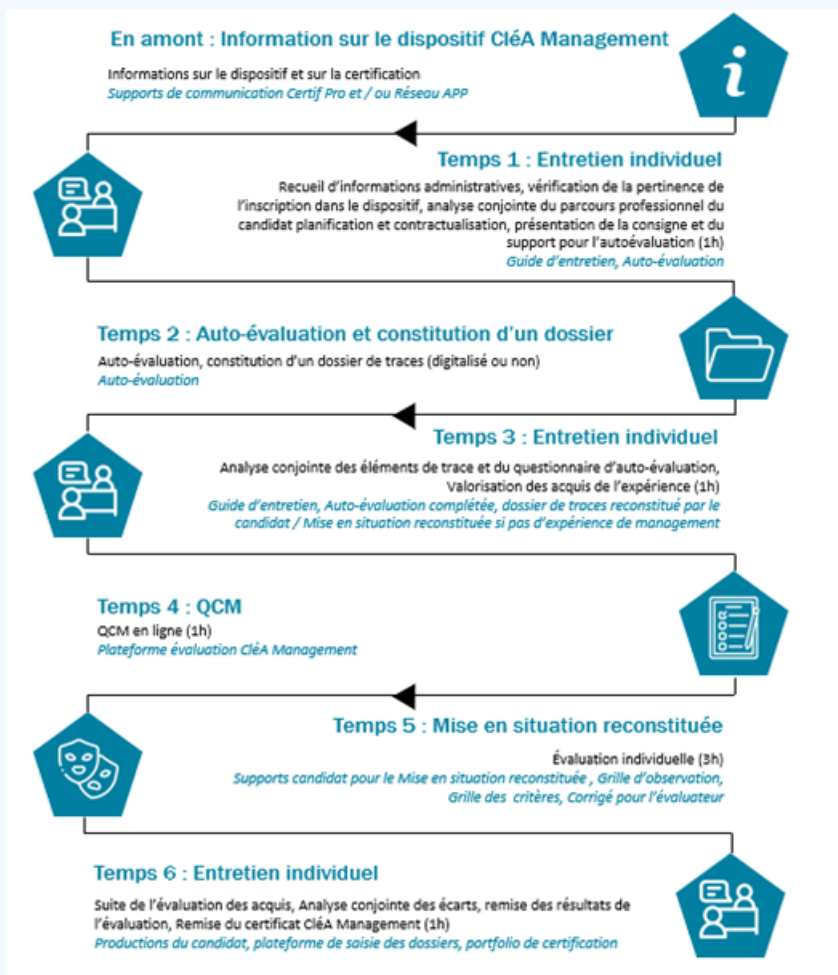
En amont : Information sur le dispositif CléA Management

Informations sur le dispositif et sur la certification
Supports de communication Certif Pro et / ou Réseau APP

i

Temps 1 : Entretien individuel

Recueil d'informations administratives, vérification de la pertinence de l'inscription dans le dispositif, analyse conjointe du parcours professionnel du candidat planification et contractualisation, présentation de la consigne et du support pour l'autoévaluation (1h)
Guide d'entretien, Auto-évaluation

Temps 2 : Auto-évaluation et constitution d'un dossier

Auto-évaluation, constitution d'un dossier de traces (digitalisé ou non)
Auto-évaluation

Temps 3 : Entretien individuel

Analyse conjointe des éléments de trace et du questionnaire d'auto-évaluation, Valorisation des acquis de l'expérience (1h)
Guide d'entretien, Auto-évaluation complétée, dossier de traces reconstitué par le candidat / Mise en situation reconstituée si pas d'expérience de management

Temps 4 : QCM

QCM en ligne (1h)
Plateforme évaluation CléA Management

Temps 5 : Mise en situation reconstituée

Évaluation individuelle (3h)
Supports candidat pour le Mise en situation reconstituée , Grille d'observation, Grille des critères, Corrigé pour l'évaluateur

Temps 6 : Entretien individuel

Suite de l'évaluation des acquis, Analyse conjointe des écarts, remise des résultats de l'évaluation, Remise du certificat CléA Management (1h)
Productions du candidat, plateforme de saisie des dossiers, portfolio de certification